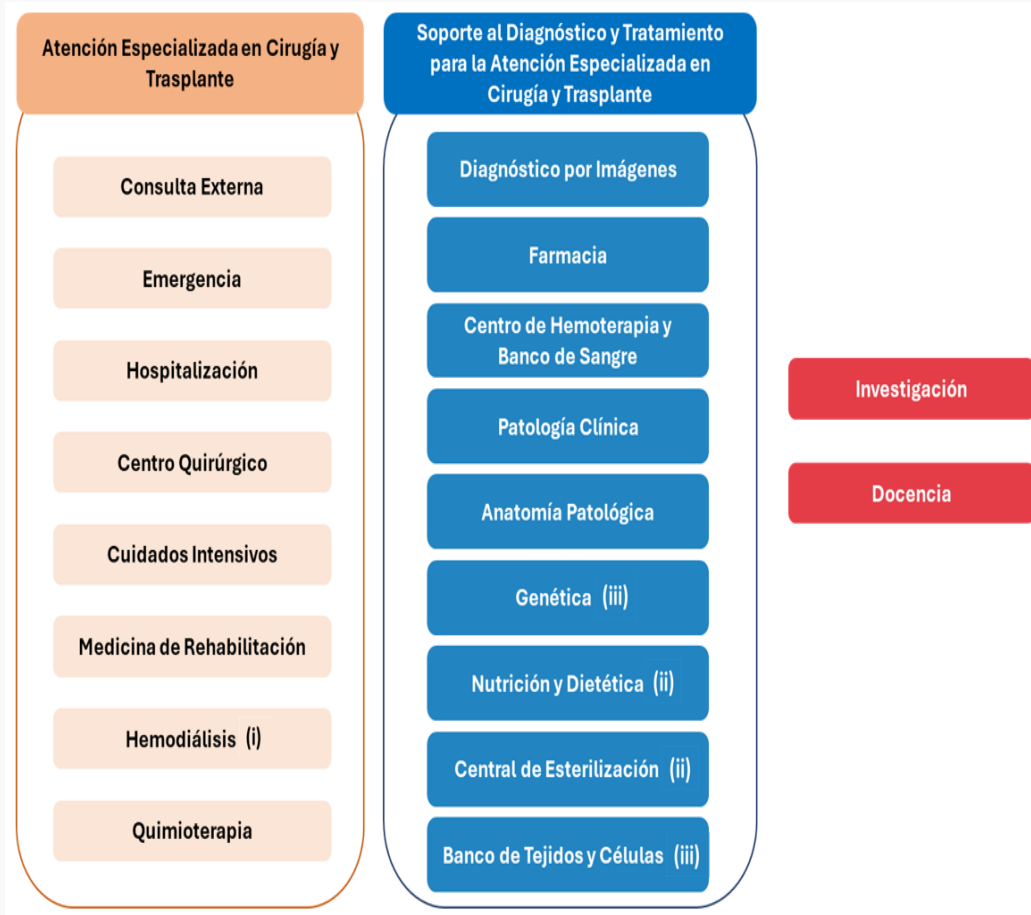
Atención Especializada en Cirugía y Trasplante

Consulta Externa

Emergencia

Hospitalización

Centro Quirúrgico

Cuidados Intensivos

Medicina de Rehabilitación

Hemodiálisis (i)

Quimioterapia

Soporte al Diagnóstico y Tratamiento para la Atención Especializada en Cirugía y Trasplante

Diagnóstico por Imágenes

Farmacia

Centro de Hemoterapia y Banco de Sangre

Patología Clínica

Anatomía Patológica

Genética (iii)

Nutrición y Dietética (ii)

Central de Esterilización (ii)

Banco de Tejidos y Células (iii)

Investigación

Docencia